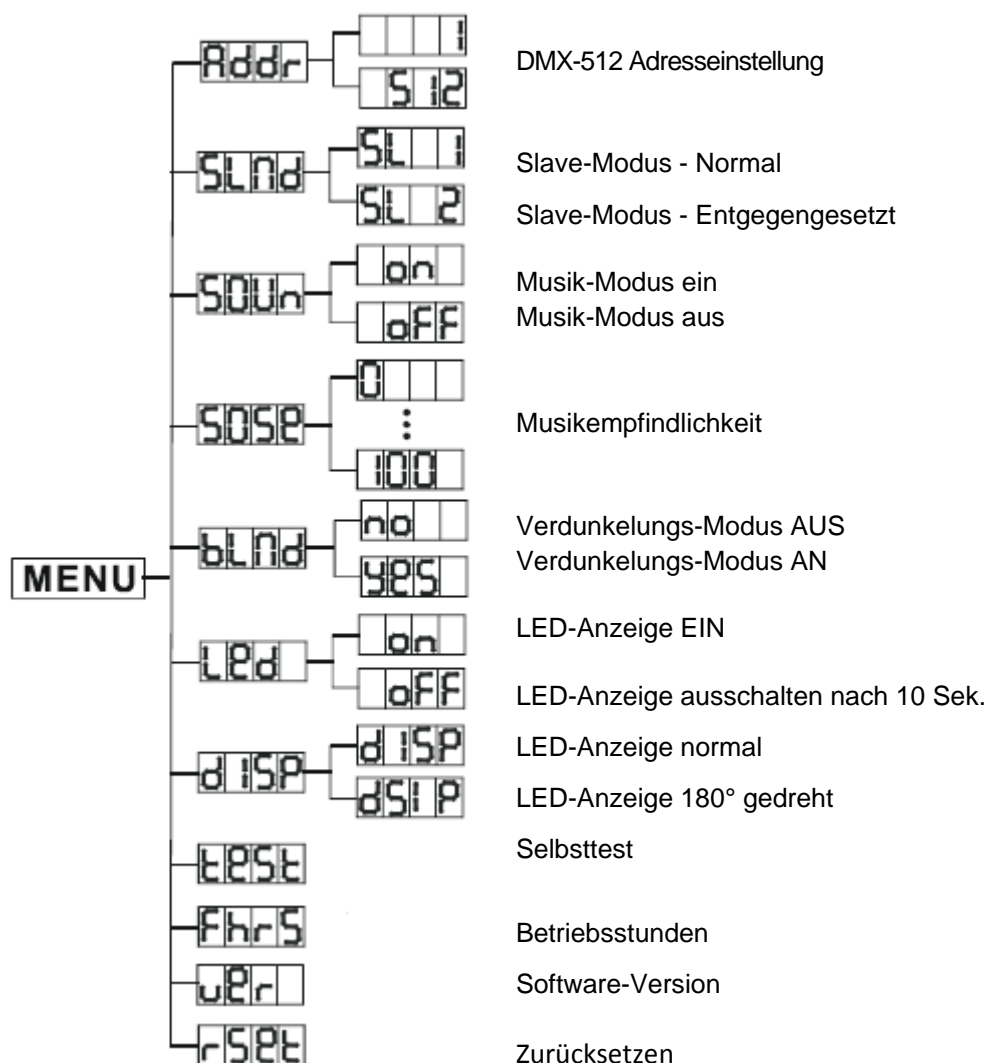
MENU

Addr
1
512
DMX-512 Adresseinstellung

SLNd
SL 1
Slave-Modus - Normal
SL 2
Slave-Modus - Entgegengesetzt

SOUn
on
Musik-Modus ein
oFF
Musik-Modus aus

SOSE
0
⋮
100
Musikempfindlichkeit

bLNd
no
Verdunkelungs-Modus AUS
yES
Verdunkelungs-Modus AN

LEd
on
LED-Anzeige EIN
oFF
LED-Anzeige ausschalten nach 10 Sek.

d ISP
d ISP
LED-Anzeige normal
dSI P
LED-Anzeige 180° gedreht

tESt
Selbsttest

FhrS
Betriebsstunden

uEr
Software-Version

rSEt
Zurücksetzen